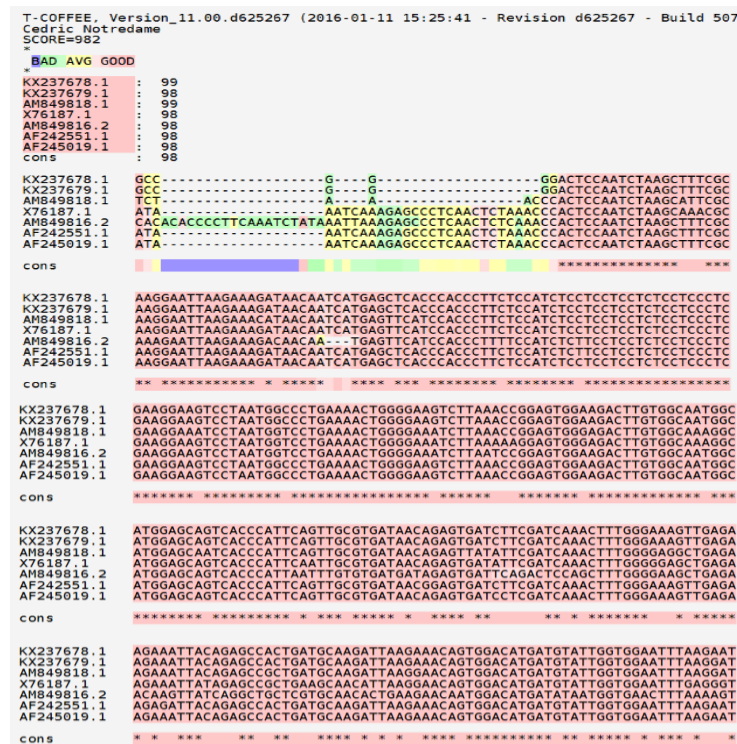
T-COFFEE, Version_11.00.d625267 (2016-01-11 15:25:41 - Revision d625267 - Build 507
Cedric Notredame
SCORE=982
*
BAD AVG GOOD
*
KX237678.1 : 99
KX237679.1 : 98
AM849818.1 : 99
X76187.1 : 98
AM849816.2 : 98
AF242551.1 : 98
AF245019.1 : 98
cons : 98

KX237678.1 GCC--------------------G----G-------------------GGACTCCAATCTAAGCTTTCGC
KX237679.1 GCC--------------------G----G-------------------GGACTCCAATCTAAGCTTTCGC
AM849818.1 TCT--------------------A----A-------------------ACCACTCCAATCTAAGCATTCGC
X76187.1 ATA-------------------AATCAAAGAGCCCTCAACTCTAAACCCACTCCAATCTAAGCAAACGC
AM849816.2 CACACACCCCTTCAAATCTATAAATTAAAGAGCCCTCAACTCTAAACCACTCCAATCTAAGCTTTCGC
AF242551.1 ATA-------------------AATCAAAGAGCCCTCAACTCTAAACCACTCCAATCTAAGCTTTCGC
AF245019.1 ATA-------------------AATCAAAGAGCCCTCAACTCTAAACCACTCCAATCTAAGCTTTCGC

cons ************* ***

KX237678.1 AAGGAATTAAGAAAGATAACAATCATGAGCTCACCCACCCTTCTCCATCTCCTCCTCCTCTCCTCCCTC
KX237679.1 AAGGAATTAAGAAAGATAACAATCATGAGCTCACCCACCCTTCTCCATCTCCTCCTCCTCTCCTCCCTC
AM849818.1 AAGGAATTAAGAAACATAACAATCATGAGTTCATCCACCCTTCTCCATCTCCTCCTCCTCTCCTCCCTC
X76187.1 AAGGAATTAAGAAAGATAACAATCATGAGTTCATCCACCCTTCTCCATCTCCTCCTCCTCTCCTCCCTC
AM849816.2 AAGGAATTAAGAAAGACAACAA---TGAGTTCATCCACCCTTTTCCATCTCTTCCTCCTCTCCTCCCTC
AF242551.1 AAGGAATTAAGAAAGATAACAATCATGAGCTCACCCACCCTTCTCCATCTCCTTCCTCCTCTCCTCCCTC
AF245019.1 AAGGAATTAAGAAAGATAACAATCATGAGCTCACCCACCCTTCTCCATCTCCTCCTCCTCTCCTCCCTC

cons ** ********** * ***** **** *** ******** ******** *****************

KX237678.1 GAAGGAAGTCCTAATGGCCCTGAAAACTGGGGAAGTCTTAAACCGGAGTGGAAGACTTGTGGCAATGGC
KX237679.1 GAAGGAAGTCCTAATGGCCCTGAAAACTGGGGAAGTCTTAAACCGGAGTGGAAGACTTGTGGCAATGGC
AM849818.1 GAAGGAATCCCTAATGGTCCTGAAAACTGGGGAAATCTTAAACCGGAGTGGGAGACTTGTGGCAAGGGC
X76187.1 GAAGGAAGTCCTAATGGTCCTGAAAACTGGGGAAATCTTAAAAAGGAGTGGGAGACTTGTGGCAAGGGC
AM849816.2 GAAGGAAGTCCTAATGGTCCTGAAAACTGGGGAAATCTTAATCCGGAGTGGAAGACTTGTGGCAATGGC
AF242551.1 GAAGGAAGTCCTAATGGCCCTGAAAACTGGGGAAGTCTTAAACCGGAGTGGAAGACTTGTGGCAATGGC
AF245019.1 GAAGGAAGTCCTAATGGCCCTGAAAACTGGGGAAGTCTTAAACCGGAGTGGAAGACTTGTGGCAATGGC

cons ******* ********* **************** ****** ******* ************ ***

KX237678.1 ATGGAGCAGTCACCCATTCAGTTGCGTGATAACAGAGTGATCTTCGATCAAACTTTGGGAAAGTTGAGA
KX237679.1 ATGGAGCAGTCACCCATTCAGTTGCGTGATAACAGAGTGATCTTCGATCAAACTTTGGGAAAGTTGAGA
AM849818.1 ATGGAGCAATCACCCATTCAGTTGCGTGATAACAGAGTTATATTCGATCAAACTTTGGGGAGGCTGAGA
X76187.1 ATGGAGCAGTCACCCATTCAATTGCGTGATAACAGAGTGATATTCGATCAAACTTTGGGGAGCTGAGA
AM849816.2 ATGGAGCAGTCACCCATTAATTTGTGTGATGATAAAGAGTGATTTCAGATCCAGCTTTGGGGAAGCTGAGA
AF242551.1 ATGGAGCAGTCACCCATTCAGTTGCGTGATAACAGAGTGATCTTCGATCAAACTTTGGGAAAGTTGAGA
AF245019.1 ATGGAGCAGTCACCCATTCAGTTGCGTGATAACAGAGTGATCCTCGATCAAACTTTGGGAAAGTTGAGA

cons ******** ********* * *** ***** * **** ** ** * ******* * *****

KX237678.1 AGAAATTACAGAGCCACTGATGCAAGATTAAGAAACAGTGGACATGATGTATTGGTGGAATTTAAGAAT
KX237679.1 AGAAATTACAGAGCCACTGATGCAAGATTAAGAAACAGTGGACATGATGTATTGGTGGAATTTAAGGAT
AM849818.1 AGAAATTACAGAGCCGCTGATGCAAGATTAAGGAACAGTGGACATGATGTATTGGTGGAATTTAAGGAT
X76187.1 AGAATTACAGAGCCGCTGATGCAAGATTAAGGAACAGTGGACATGATGTATTGGTGGAATTTAAGGAT
AM849816.2 ACAGTTATCAGGCTGCTCGTGCAACACTGAAGAACAATGGACATGATATAATGGTGGAACTTTAAAGT
AF242551.1 AGAGATTACAGAGCCACTGATGCAAGATTAAGAAACAGTGGACATGATGTATTGGTGGAATTTAAGAAT
AF245019.1 AGAAATTACAGAGCCACTGATGCAAGATTAAGAAACAGTGGACATGATGTATTGGTGGAATTTAAGAAT

cons * * *** ** ** **** * * * **** ********* ** ***** *** * *